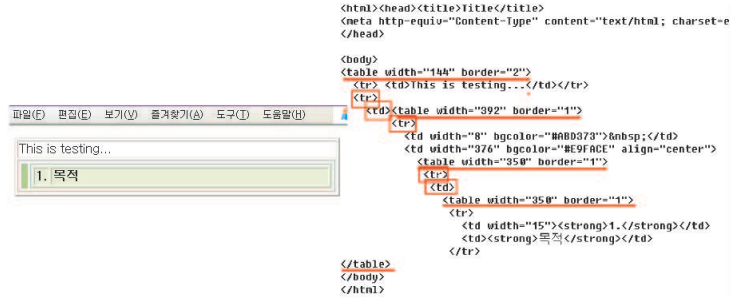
파일(F) 편집(E) 보기(V) 즐겨찾기(A) 도구(T) 도움말(H)

This is testing...

1. 목적

<html><head><title>Title</title>
<meta http-equiv="Content-Type" content="text/html; charset=e
</head>

<body>
<table width="144" border="2">
<tr> <td>This is testing...</td></tr>
<tr>
<td><table width="392" border="1">
<tr>
<td width="8" bgcolor="#A8D373">&nbsp;</td>
<td width="376" bgcolor="#E9FACE" align="center">
<table width="350" border="1">
<tr>
<td>
<table width="350" border="1">
<tr>
<td width="15"><strong>1.</strong></td>
<td><strong>목적</strong></td>
</tr>
</table>
</body>
</html>